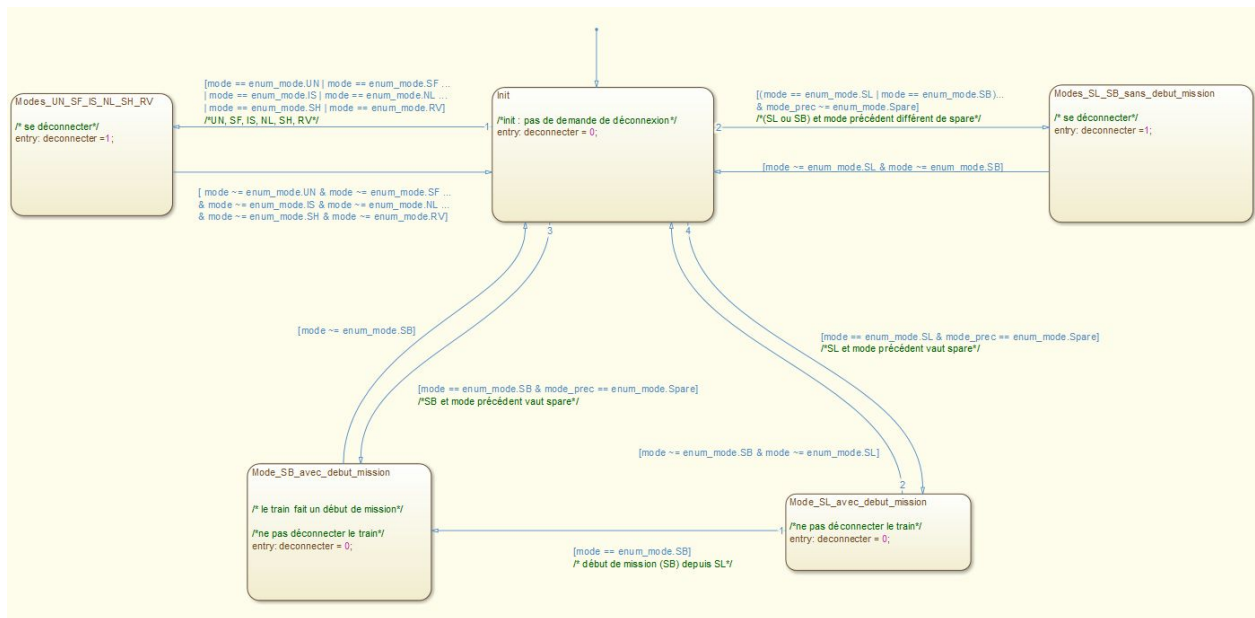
[mode == enum_mode.UN | mode == enum_mode.SF ...
| mode == enum_mode.IS | mode == enum_mode.NL ...
| mode == enum_mode.SH | mode == enum_mode.RV]
/*UN, SF, IS, NL, SH, RV*/

1

Modes_UN_SF_IS_NL_SH_RV

/* se déconnecter*/
entry: deconnecter =1;

[ mode ~= enum_mode.UN & mode ~= enum_mode.SF ...
& mode ~= enum_mode.IS & mode ~= enum_mode.NL ...
& mode ~= enum_mode.SH & mode ~= enum_mode.RV]

Init

/*init : pas de demande de déconnexion*/
entry: deconnecter = 0;

2

[(mode == enum_mode.SL | mode == enum_mode.SB)...
& mode_prec ~= enum_mode.Spare]
/*(SL ou SB) et mode précédent différent de spare*/

Modes_SL_SB_sans_debut_mission

/* se déconnecter*/
entry: deconnecter =1;

[mode ~= enum_mode.SL & mode ~= enum_mode.SB]

3

4

[mode ~= enum_mode.SB]

[mode == enum_mode.SL & mode_prec == enum_mode.Spare]
/*SL et mode précédent vaut spare*/

[mode == enum_mode.SB & mode_prec == enum_mode.Spare]
/*SB et mode précédent vaut spare*/

[mode ~= enum_mode.SB & mode ~= enum_mode.SL]

2

Mode_SB_avec_debut_mission

/* le train fait un début de mission*/

/*ne pas déconnecter le train*/
entry: deconnecter = 0;

Mode_SL_avec_debut_mission

1

/*ne pas déconnecter le train*/
entry: deconnecter = 0;

[mode == enum_mode.SB]
/* début de mission (SB) depuis SL*/